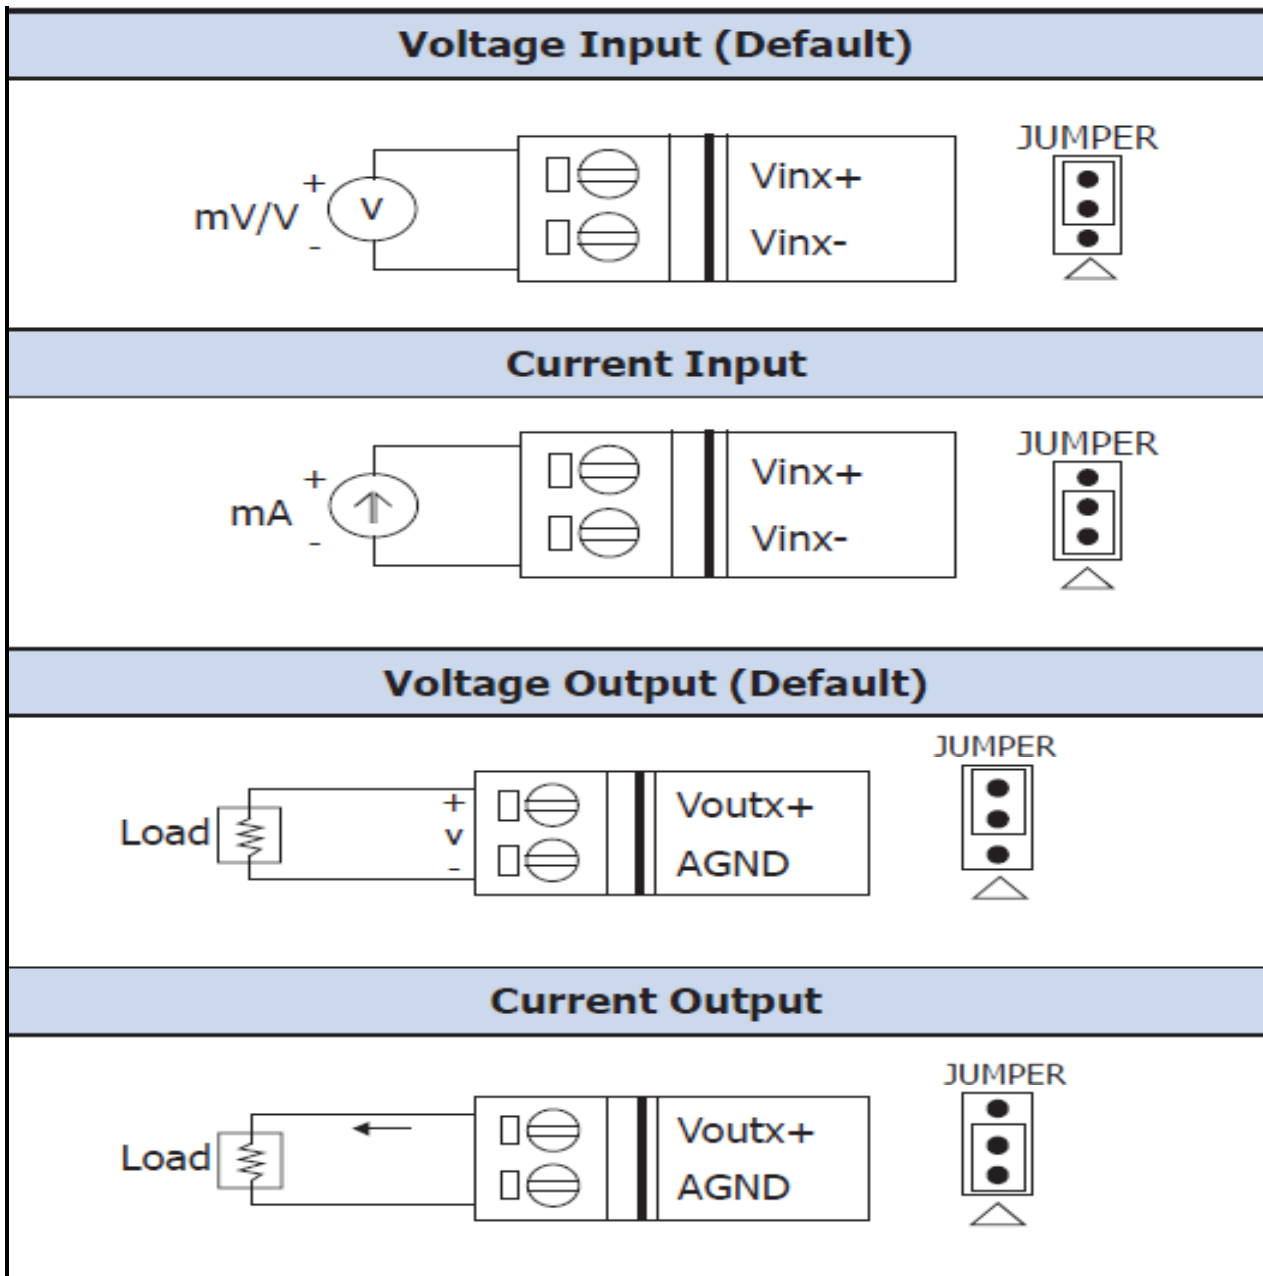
Voltage Input (Default)

mV/V + V -

Vinx+
Vinx-

JUMPER

Current Input

mA + -

Vinx+
Vinx-

JUMPER

Voltage Output (Default)

Load

+ v -

Voutx+
AGND

JUMPER

Current Output

Load

Voutx+
AGND

JUMPER